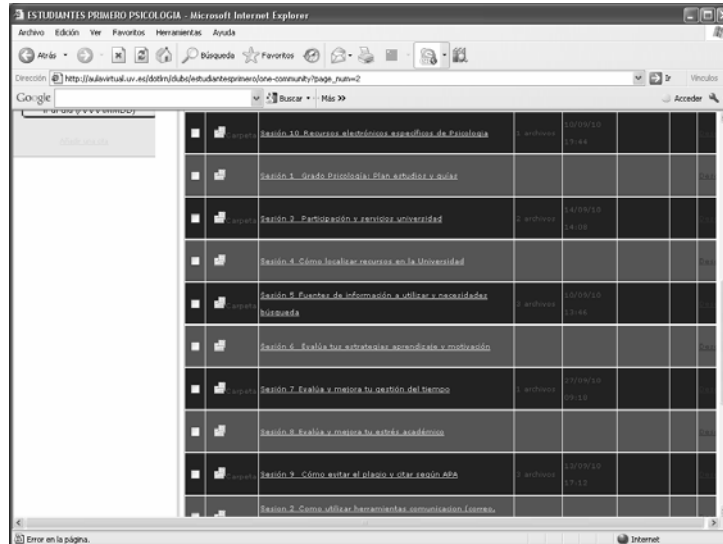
ESTUDIANTES PRIMERO PSICOLOGIA - Microsoft Internet Explorer

Archivo Edición Ver Favoritos Herramientas Ayuda

Atrás Búsqueda Favoritos

Dirección http://aulavirtual.uv.es/dotlrn/clubs/estudiantesprimero/one-community?page_num=2 Ir Vínculos

Google Buscar Más >> Acceder

| | | | | | | |
|---|---|---|---|---|---|---|
| | | Carpeta | Sesión 10 Recursos electrónicos específicos de Psicología | 1 archivos | 10/09/10 13:44 | |
| | | | Sesión 1. Grado Psicología: Plan estudios y guías | | | |
| | | Carpeta | Sesión 3. Participación y servicios universidad | 2 archivos | 14/09/10 14:08 | |
| | | | Sesión 4 Cómo localizar recursos en la Universidad | | | |
| | | Carpeta | Sesión 5 Fuentes de información a utilizar y necesidades búsqueda | 3 archivos | 10/09/10 13:46 | |
| | | | Sesión 6. Evalúa tus estrategias aprendizaje y motivación | | | |
| | | Carpeta | Sesión 7 Evalúa y mejora tu gestión del tiempo | 1 archivos | 27/09/10 09:16 | |
| | | | Sesión 8 Evalúa y mejora tu estrés académico | | | |
| | | Carpeta | Sesión 9 Cómo evitar el plagio y citar según APA | 1 archivos | 13/09/10 17:13 | |
| | | | Sesion 2. Como utilizar herramientas comunicacion (correo, | | | |

Error en la página. Internet